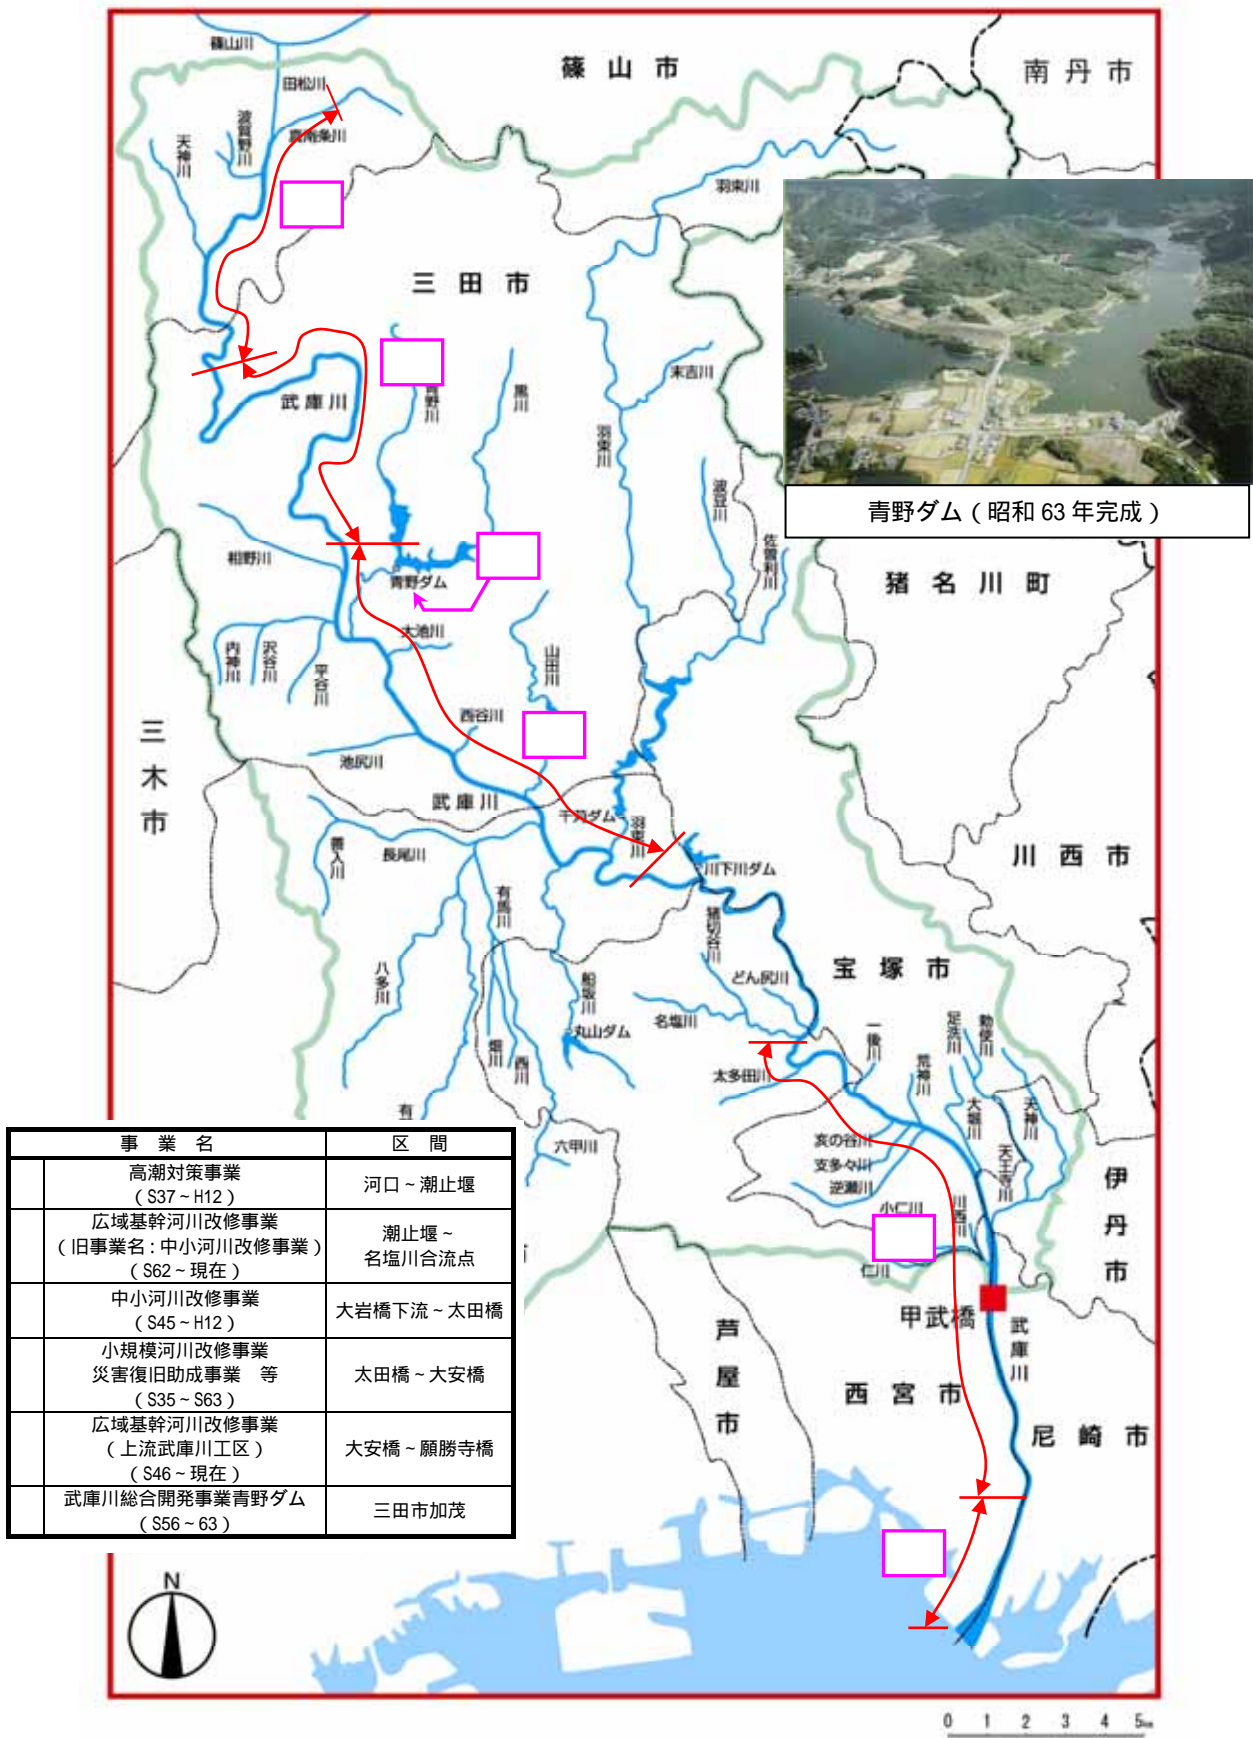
篠山川
田松川
波賀野川
天神川
真南条川
篠 山 市
南 丹 市
羽束川
三 田 市
青野川
黒川
末吉川
武庫川
羽束川
波豆川
佐曽利川
相野川
青野ダム
大池川
猪 名 川 町
内神川
沢谷川
平谷川
山田川
西谷川
三 木 市
池尻川
武庫川
千苅ダム
羽束川
番入川
長尾川
川下川ダム
川 西 市
有馬川
猪切谷川
八多川
船坂川
どん尻川
宝 塚 市
名塩川
丸山ダム
堀川
西川
一後川
足洗川
勅使川
荒神川
太多田川
有
六甲川
大堀川
天神川
天王寺川
支多々川
逆瀬川
小仁川
仁川
川西川
伊 丹 市
甲武橋
武庫川
芦 屋 市
西 宮 市
尼 崎 市

青野ダム（昭和 63 年完成）

| 事 業 名 | 区 間 |
|---|---|
| 高潮対策事業（S37～H12） | 河口～潮止堰 |
| 広域基幹河川改修事業（旧事業名：中小河川改修事業）（S62～現在） | 潮止堰～名塩川合流点 |
| 中小河川改修事業（S45～H12） | 大岩橋下流～太田橋 |
| 小規模河川改修事業 災害復旧助成事業 等（S35～S63） | 太田橋～大安橋 |
| 広域基幹河川改修事業（上流武庫川工区）（S46～現在） | 大安橋～願勝寺橋 |
| 武庫川総合開発事業青野ダム（S56～63） | 三田市加茂 |

N
0 1 2 3 4 5km